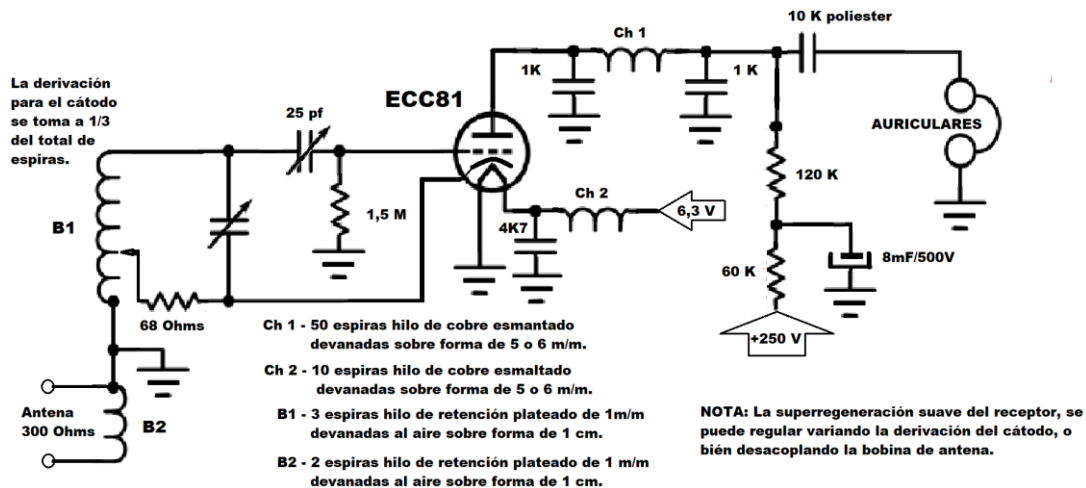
La derivación para el cátodo se toma a 1/3 del total de espiras.

B1

68 Ohms

Antena 300 Ohms

B2

25 pf

1,5 M

ECC81

Ch 1

1K

1 K

10 K poliester

AURICULARES

Ch 2

4K7

6,3 V

120 K

60 K

8mF/500V

+250 V

Ch 1 - 50 espiras hilo de cobre esmantado devanadas sobre forma de 5 o 6 m/m.

Ch 2 - 10 espiras hilo de cobre esmaltado devanadas sobre forma de 5 o 6 m/m.

B1 - 3 espiras hilo de retención plateado de 1m/m devanadas al aire sobre forma de 1 cm.

B2 - 2 espiras hilo de retención plateado de 1 m/m devanadas al aire sobre forma de 1 cm.

NOTA: La superregeneración suave del receptor, se puede regular variando la derivación del cátodo, o bién desacoplando la bobina de antena.